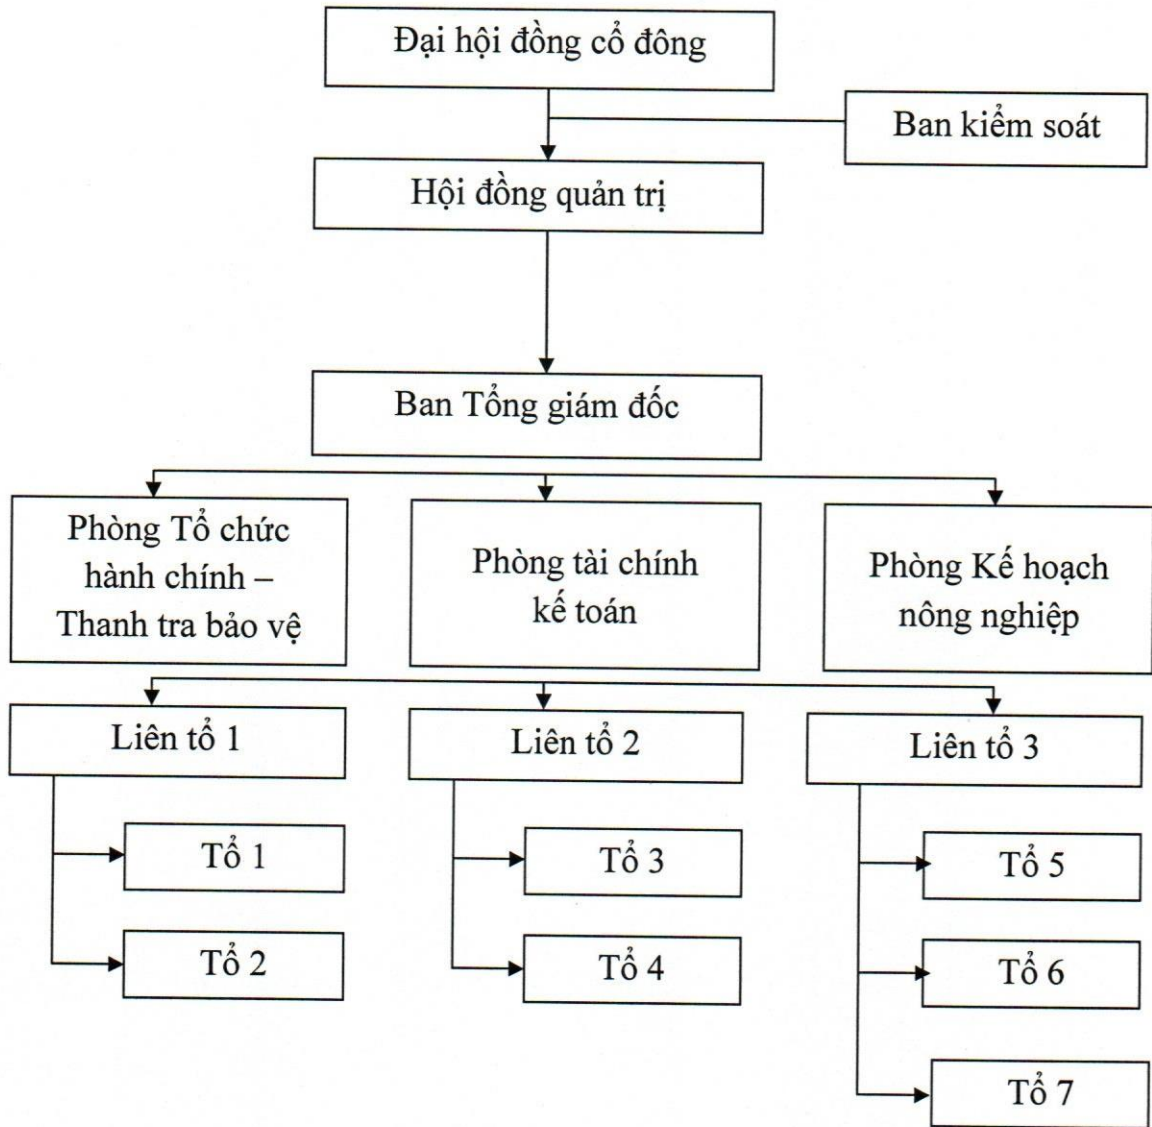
Đại hội đồng cổ đông

Ban kiểm soát

Hội đồng quản trị

Ban Tổng giám đốc

Phòng Tổ chức hành chính – Thanh tra bảo vệ

Phòng tài chính kế toán

Phòng Kế hoạch nông nghiệp

Liên tổ 1

Liên tổ 2

Liên tổ 3

Tổ 1

Tổ 2

Tổ 3

Tổ 4

Tổ 5

Tổ 6

Tổ 7